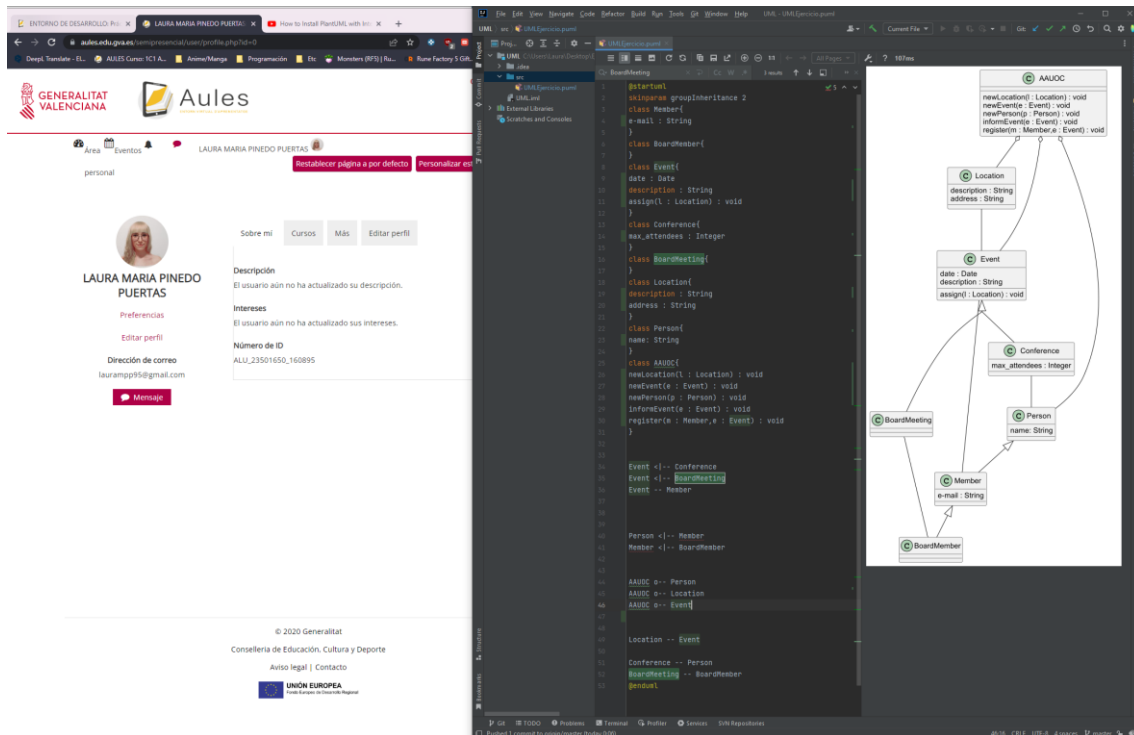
ENTORNO DE DESARROLLO: Pr... × LAURA MARIA PINEDO PUERTAS × How to Install PlantUML with In... × +

aules.edu.gva.es/semipresencial/user/profile.php?id=0

DeepL Translate - El... AULES Curso: 1C1 A... Anime/Manga Programación Etc Monsters (RFS) | Ru... Rune Factory 5 Gift...

GENERALITAT VALENCIANA

Aules

Área Eventos LAURA MARIA PINEDO PUERTAS

Restablecer página a por defecto Personalizar est

personal

Sobre mí Cursos Más Editar perfil

LAURA MARIA PINEDO PUERTAS

Preferencias

Editar perfil

Dirección de correo

laurampp95@gmail.com

Mensaje

Descripción

El usuario aún no ha actualizado su descripción.

Intereses

El usuario aún no ha actualizado sus intereses.

Número de ID

ALU_23501650_160895

© 2020 Generalitat

Conselleria de Educación, Cultura y Deporte

Aviso legal | Contacto

UNIÓN EUROPEA

File Edit View Navigate Code Refactor Build Run Tools Git Window Help UML - UMLEjercicio.puml

UML src UMLEjercicio.puml

Current File

UMLEjercicio.puml

BoardMeeting 3 results

UML
.idea
src
UMLEjercicio.puml
UML.iml
External Libraries
Scratches and Consoles

@startuml
skinparam groupInheritance 2
class Member{
e-mail : String
}
class BoardMember{
}
class Event{
date : Date
description : String
assign(l : Location) : void
}
class Conference{
max_attendees : Integer
}
class BoardMeeting{
}
class Location{
description : String
address : String
}
class Person{
name: String
}
class AAUOC{
newLocation(l : Location) : void
newEvent(e : Event) : void
newPerson(p : Person) : void
informEvent(e : Event) : void
register(e : Member,e : Event) : void
}

Event <|-- Conference
Event <|-- BoardMeeting
Event -- Member

Person <|-- Member
Member <|-- BoardMember

AAUOC o-- Person
AAUOC o-- Location
AAUOC o-- Event

Location -- Event

Conference -- Person
BoardMeeting -- BoardMember
@enduml

All Pages 187ms

AAUOC
newLocation(l : Location) : void
newEvent(e : Event) : void
newPerson(p : Person) : void
informEvent(e : Event) : void
register(m : Member,e : Event) : void

Location
description : String
address : String

Event
date : Date
description : String
assign(l : Location) : void

Conference
max_attendees : Integer

BoardMeeting

Person
name: String

Member
e-mail : String

BoardMember

Git TODO Problems Terminal Profiler Services SVN Repositories

Pushed 1 commit to origin/master (today 0:00)

CRLF UTF-8 4 spaces master